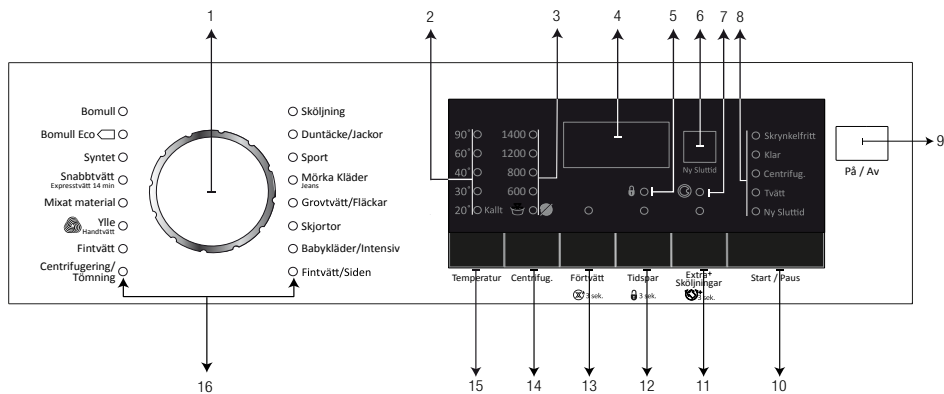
1
2
3
4
5
6
7
8
9

Bomull
Bomull Eco
Syntet
Snabbtvätt
Expresstvätt 14 min
Mixat material
Ylle
Handtvätt
Fintvätt
Centrifugering/ Tömning

Sköljning
Duntäcke/Jackor
Sport
Mörka Kläder
Jeans
Grovtvätt/Fläckar
Skjortor
Babykläder/Intensiv
Fintvätt/Siden

90˚
60˚
40˚
30˚
20˚ Kallt

1400
1200
800
600

Ny Sluttid

Skrynkelfritt
Klar
Centrifug.
Tvätt
Ny Sluttid

På / Av

Temperatur
Centrifug.
Förtvätt
3 sek.
Tidspar
3 sek.
Extra+ Sköljningar
3 sek.
Start / Paus

16
15
14
13
12
11
10